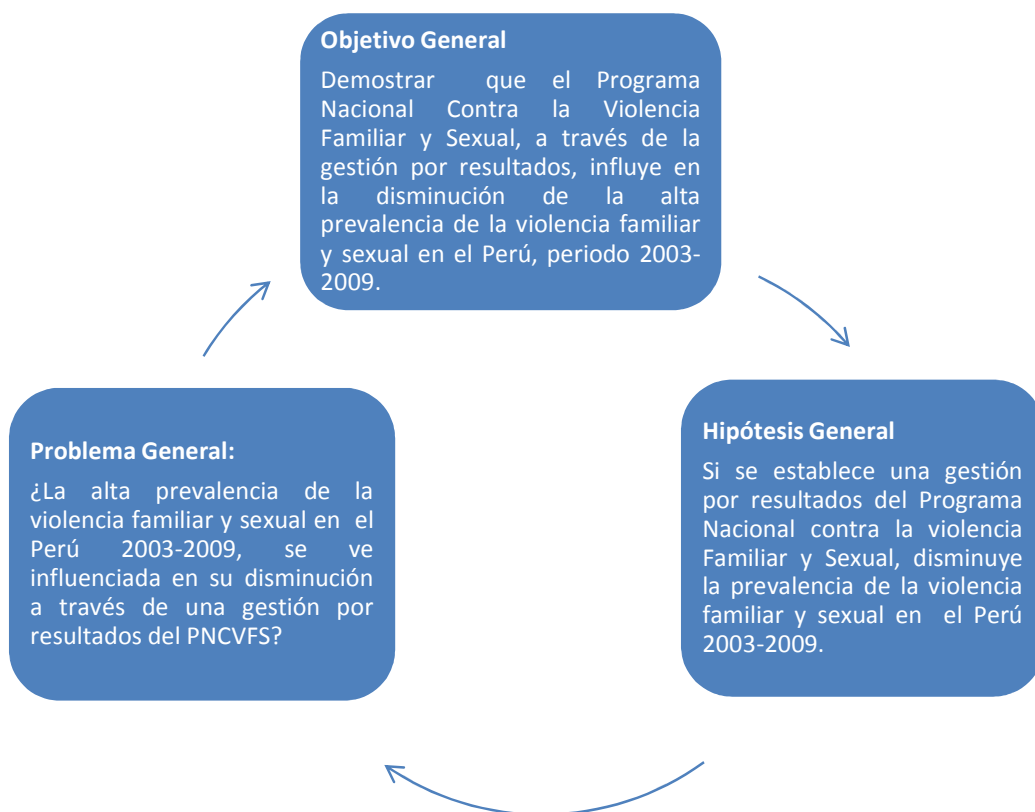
Objetivo General

Demostrar que el Programa Nacional Contra la Violencia Familiar y Sexual, a través de la gestión por resultados, influye en la disminución de la alta prevalencia de la violencia familiar y sexual en el Perú, periodo 2003-2009.

Hipótesis General

Si se establece una gestión por resultados del Programa Nacional contra la violencia Familiar y Sexual, disminuye la prevalencia de la violencia familiar y sexual en el Perú 2003-2009.

Problema General:

¿La alta prevalencia de la violencia familiar y sexual en el Perú 2003-2009, se ve influenciada en su disminución a través de una gestión por resultados del PNCVFS?